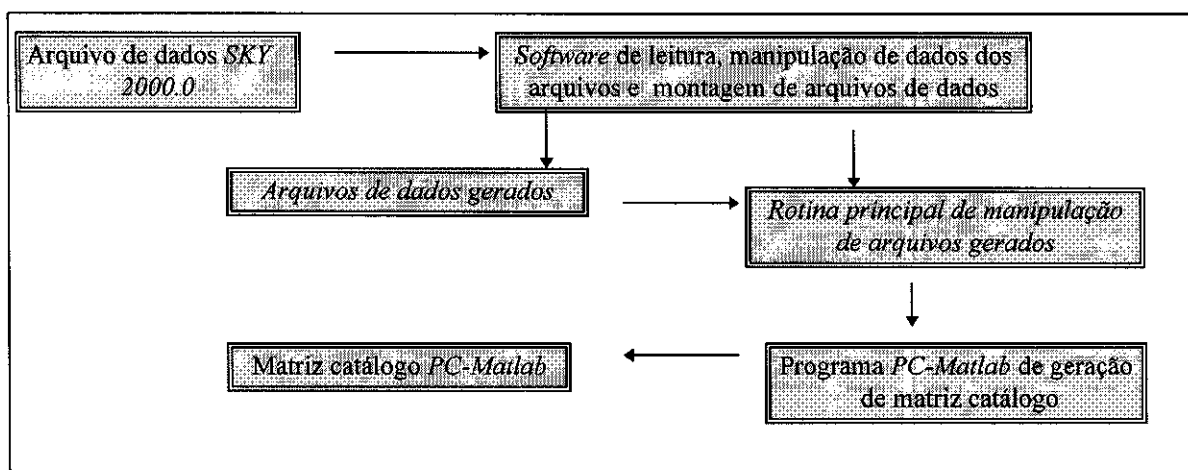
Arquivo de dados SKY 2000.0

Software de leitura, manipulação de dados dos arquivos e montagem de arquivos de dados

Arquivos de dados gerados

Rotina principal de manipulação de arquivos gerados

Programa PC-Matlab de geração de matriz catálogo

Matriz catálogo PC-Matlab